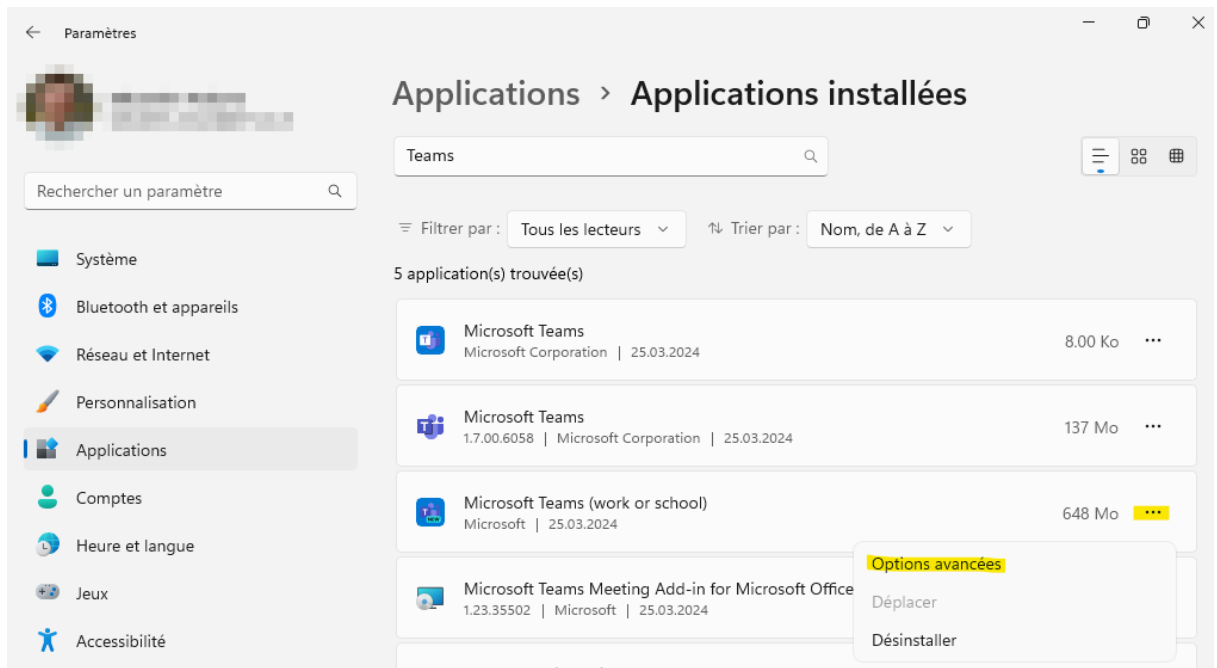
Paramètres

Rechercher un paramètre

Système
Bluetooth et appareils
Réseau et Internet
Personnalisation
Applications
Comptes
Heure et langue
Jeux
Accessibilité

Applications › Applications installées

Teams

Filtrer par : Tous les lecteurs
Trier par : Nom, de A à Z

5 application(s) trouvée(s)

Microsoft Teams
Microsoft Corporation | 25.03.2024
8.00 Ko ···

Microsoft Teams
1.7.00.6058 | Microsoft Corporation | 25.03.2024
137 Mo ···

Microsoft Teams (work or school)
Microsoft | 25.03.2024
648 Mo ···

Microsoft Teams Meeting Add-in for Microsoft Office
1.23.35502 | Microsoft | 25.03.2024

Options avancées
Déplacer
Désinstaller